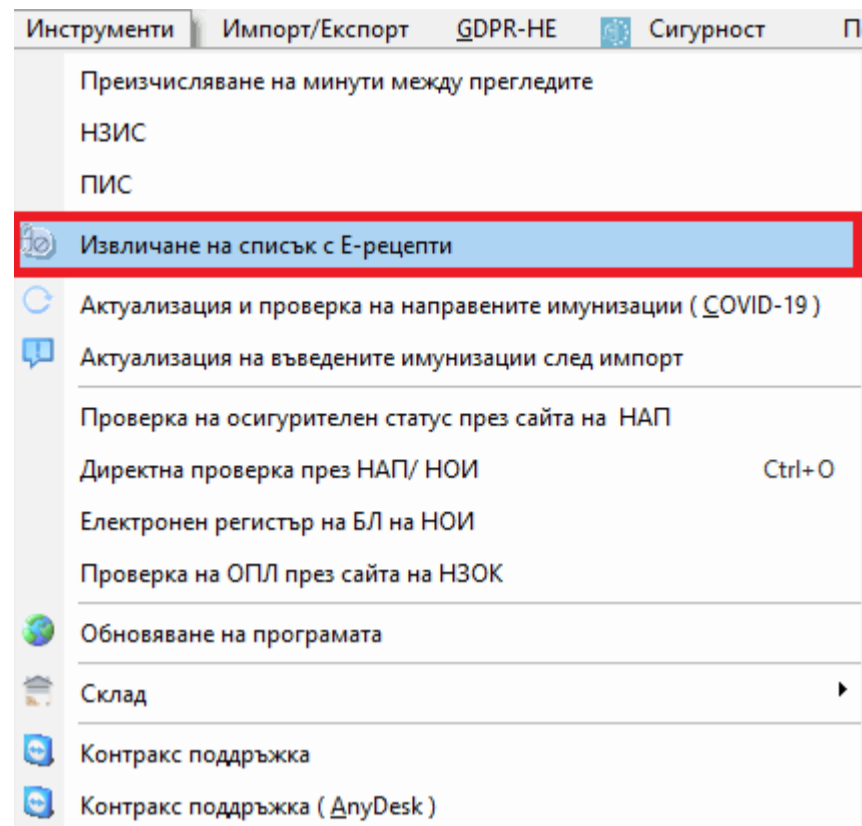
Инструменти | Импорт/Експорт | GDPR-НЕ | Сигурност | П

Преизчисляване на минути между прегледите

НЗИС

ПИС

Извличане на списък с Е-рецепти

Актуализация и проверка на направените имунизации ( COVID-19 )

Актуализация на въведените имунизации след импорт

Проверка на осигурителен статус през сайта на НАП

Директна проверка през НАП/ НОИ Ctrl+O

Електронен регистър на БЛ на НОИ

Проверка на ОПЛ през сайта на НЗОК

Обновяване на програмата

Склад

Контракс поддръжка

Контракс поддръжка ( AnyDesk )